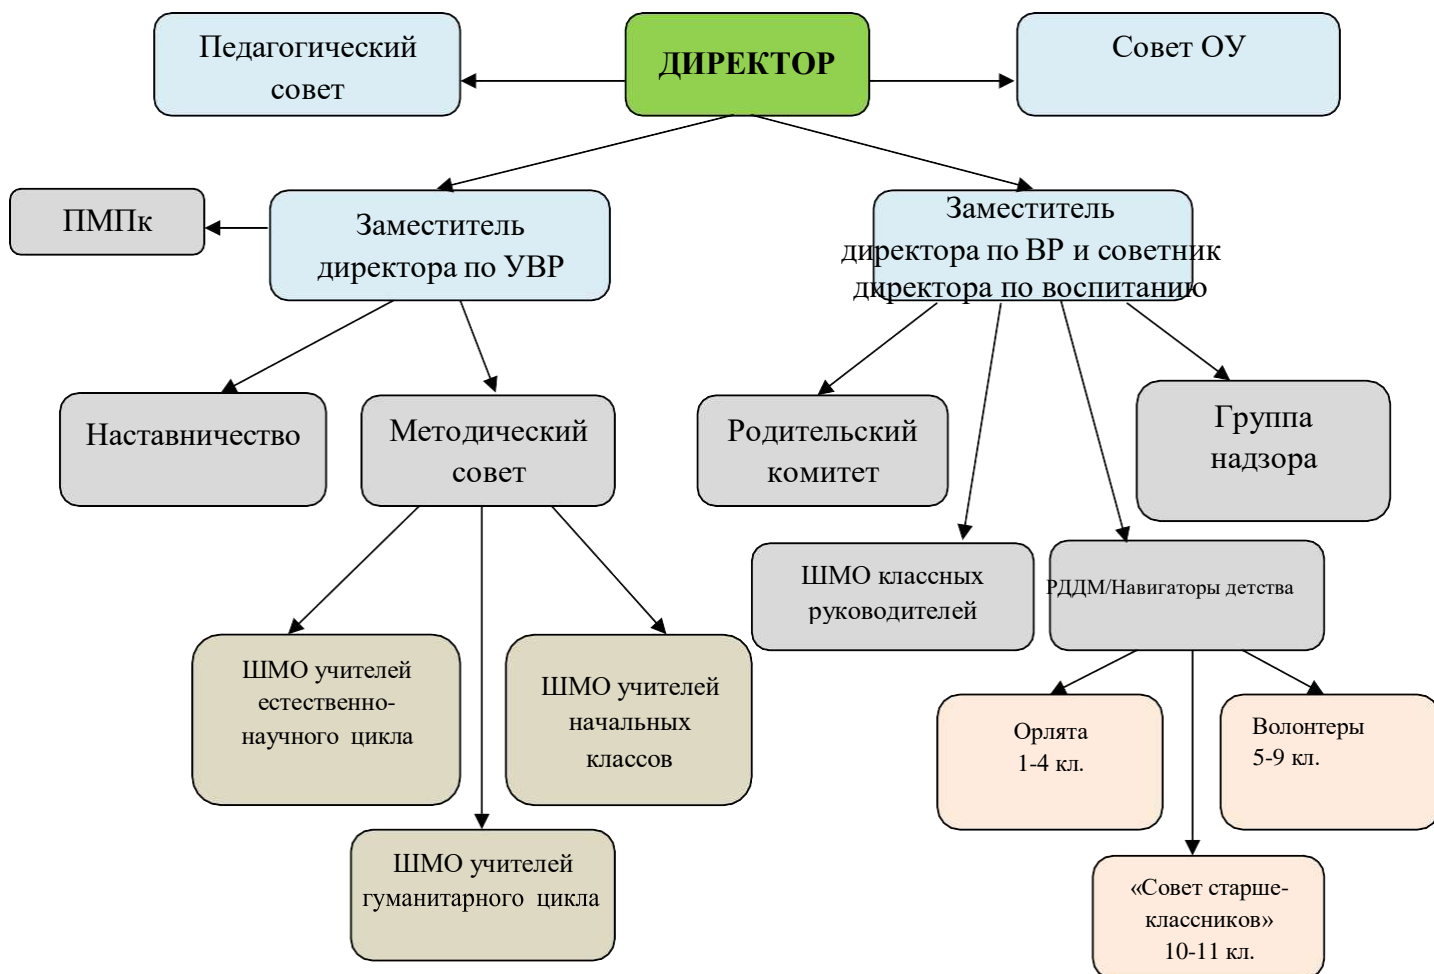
Педагогический совет

ДИРЕКТОР

Совет ОУ

ПМПк

Заместитель директора по УВР

Заместитель директора по ВР и советник директора по воспитанию

Наставничество

Методический совет

Родительский комитет

Группа надзора

ШМО классных руководителей

РДДМ/Навигаторы детства

ШМО учителей естественно-научного цикла

ШМО учителей начальных классов

Орлята 1-4 кл.

Волонтеры 5-9 кл.

ШМО учителей гуманитарного цикла

«Совет старше-классников» 10-11 кл.